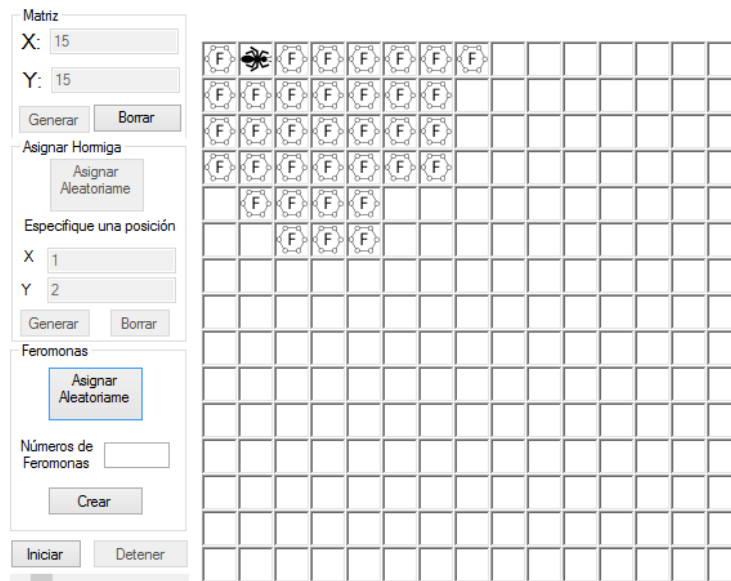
Matriz
X: 15
Y: 15
Generar Borrar
Asignar Hormiga
Asignar Aleatoriame
Especifique una posición
X 1
Y 2
Generar Borrar
Feromonas
Asignar Aleatoriame
Números de Feromonas
Crear
Iniciar Detener

| F | | F | F | F | F | F | F | | | | | | | |
|---|---|---|---|---|---|---|---|---|---|---|---|---|---|---|
| F | F | F | F | F | F | F | | | | | | | | |
| F | F | F | F | F | F | F | | | | | | | | |
| F | F | F | F | F | F | F | | | | | | | | |
| | F | F | F | F | | | | | | | | | | |
| | | F | F | F | | | | | | | | | | |